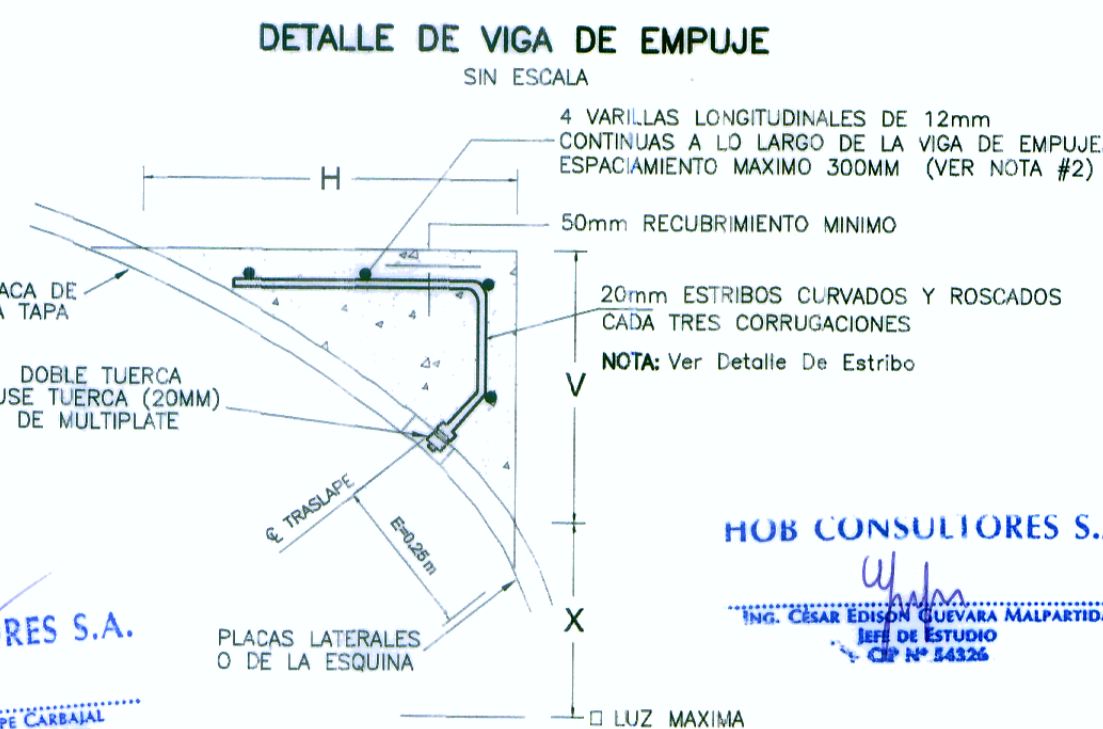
DETALLE DE VIGA DE EMPUJE
SIN ESCALA

4 VARILLAS LONGITUDINALES DE 12mm CONTINUAS A LO LARGO DE LA VIGA DE EMPUJE ESPACIAMIENTO MAXIMO 300MM (VER NOTA #2)

H

50mm RECUBRIMIENTO MINIMO

ACA DE A TAPA

20mm ESTRIBOS CURVADOS Y ROSCADOS CADA TRES CORRUGACIONES

NOTA: Ver Detalle De Estribo

DOBLE TUERCA USE TUERCA (20MM) DE MULTIPLATE

V

℄ TRASLAPE

E=0.25 m

HOB CONSULTORES S.

RES S.A.

X

PLACAS LATERALES O DE LA ESQUINA

ING. CÉSAR EDISON GUEVARA MALPARTID
JEFE DE ESTUDIO
CIP Nº 54326

PE CARBAJAL

□ LUZ MAXIMA